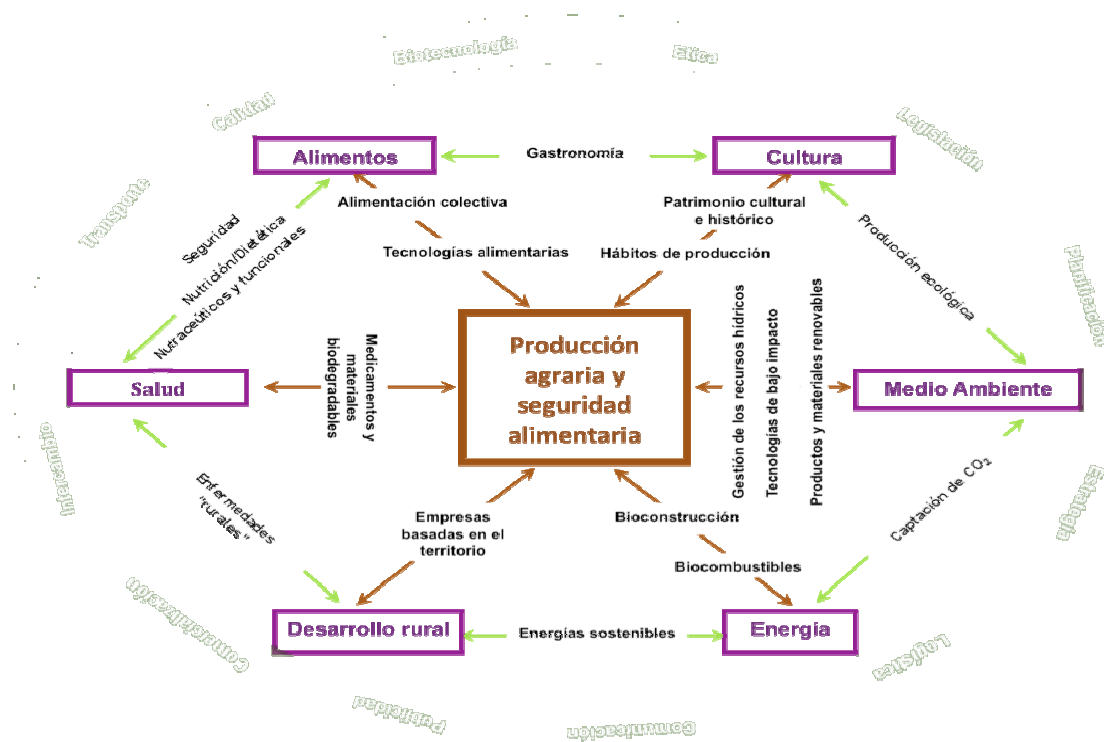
Biotecnología
Ética
Calidad
Legislación
Alimentos
Gastronomía
Cultura
Alimentación colectiva
Patrimonio cultural e histórico
Transporte
Seguridad
Nutrición/Dietética
Nutracéuticos y funcionales
Tecnologías alimentarias
Hábitos de producción
Producción ecológica
Planificación
Medicamentos y materiales biodegradables
Producción agraria y seguridad alimentaria
Gestión de los recursos hídricos
Tecnologías de bajo impacto
Productos y materiales renovables
Salud
Medio Ambiente
Innovación
Enfermedades "rurales"
Empresas basadas en el territorio
Bioconstrucción
Captación de $CO_2$
Estrategia
Biocombustibles
Comercialización
Desarrollo rural
Energías sostenibles
Energía
Logística
Publicidad
Comunicación